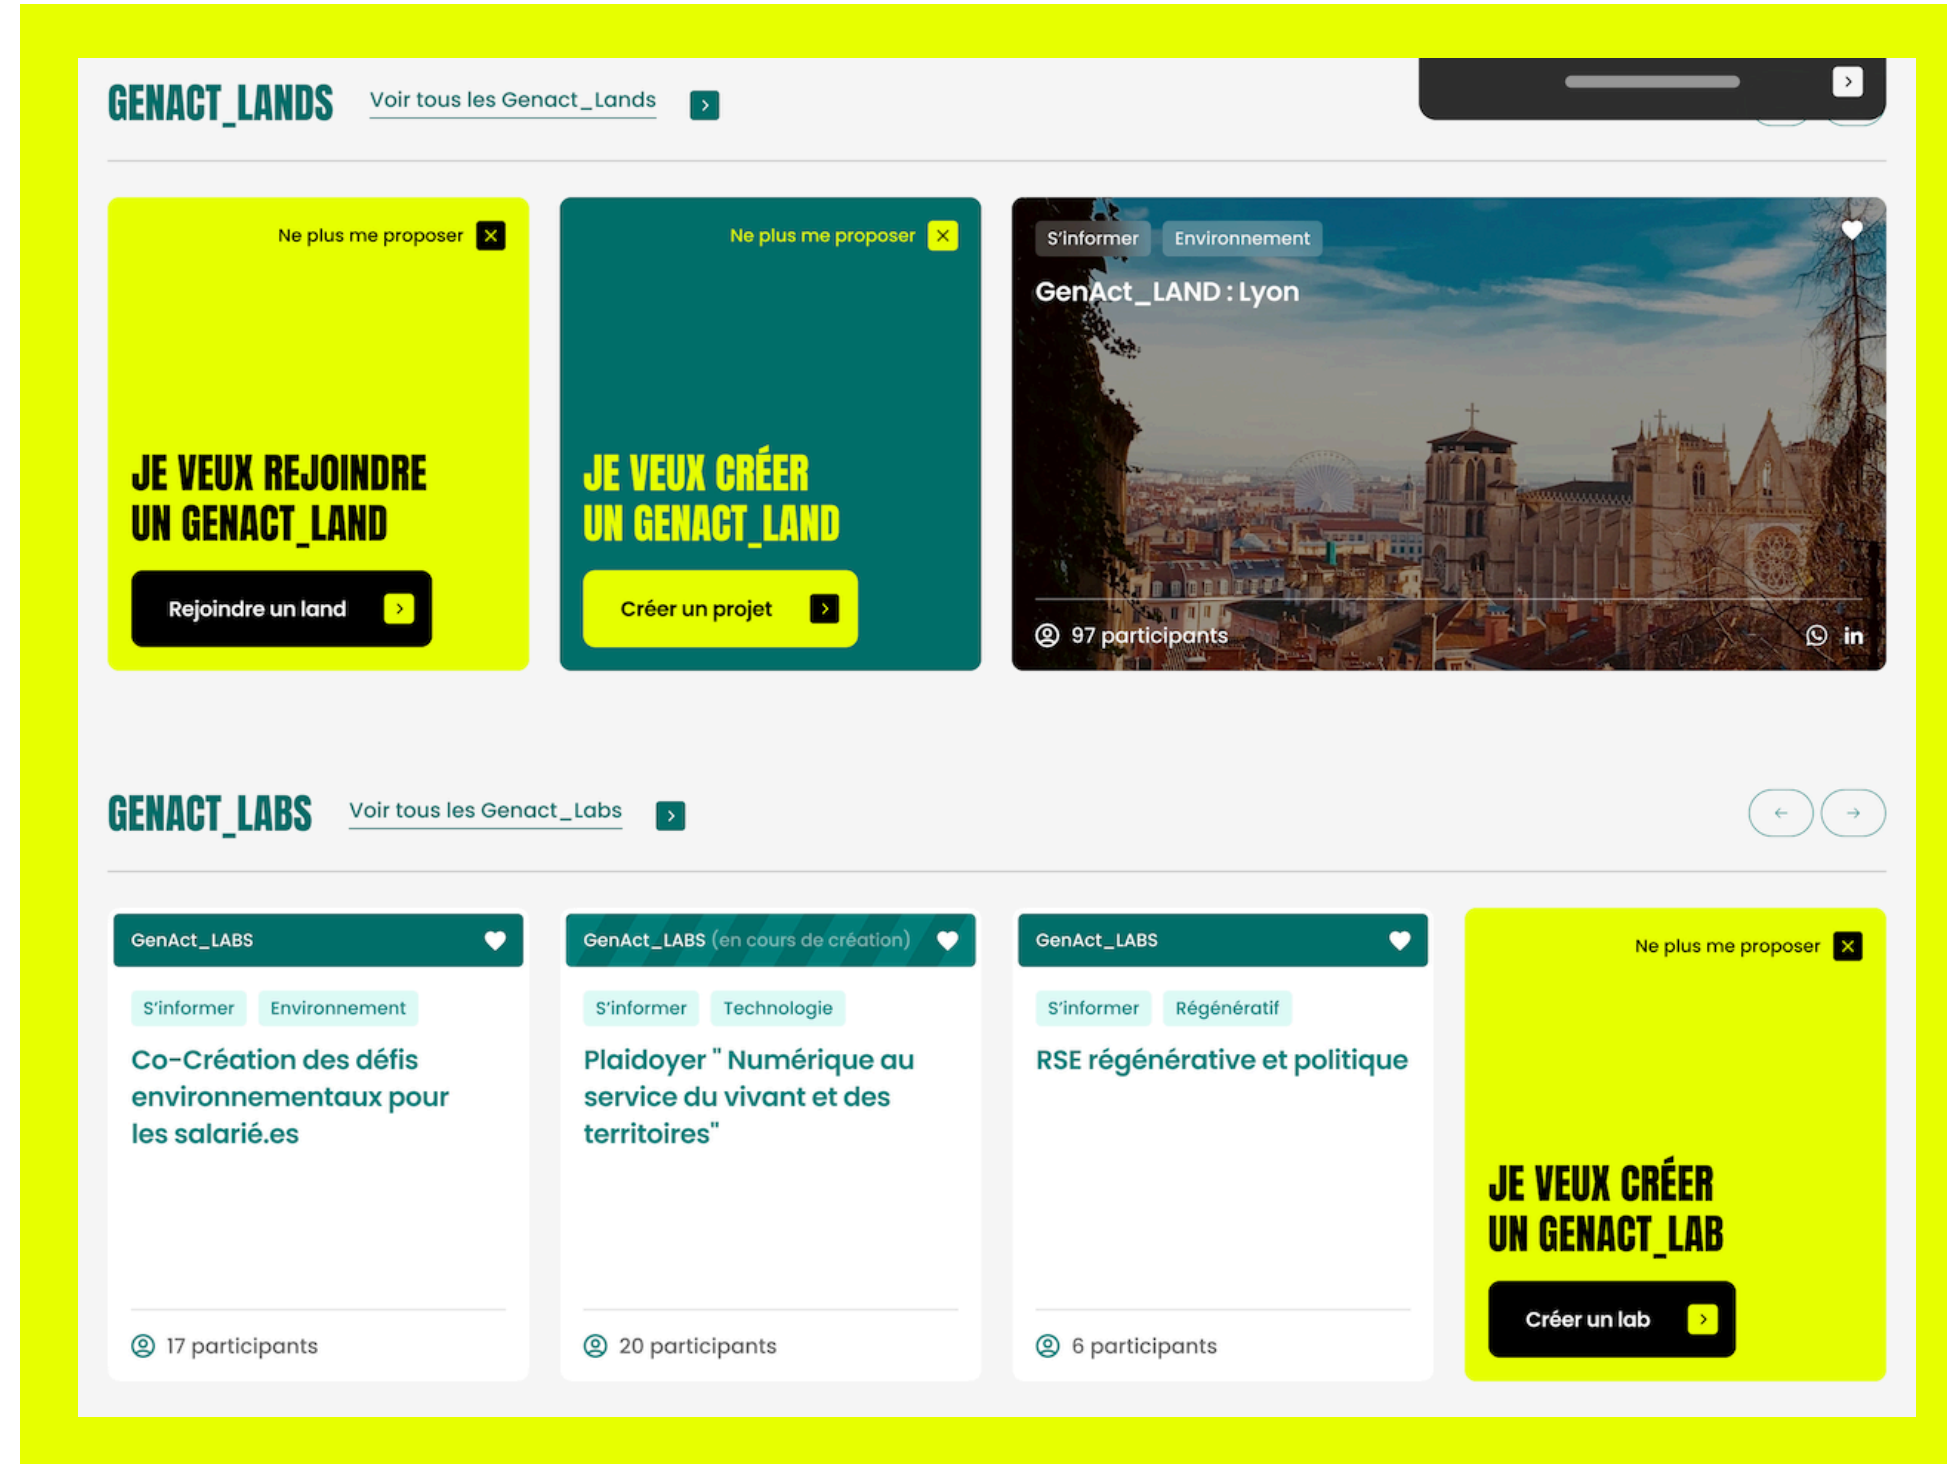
GENACT_LANDS Voir tous les Genact_Lands

Ne plus me proposer

JE VEUX REJOINDRE UN GENACT_LAND

Rejoindre un land

Ne plus me proposer

JE VEUX CRÉER UN GENACT_LAND

Créer un projet

S'informer Environnement

GenAct_LAND : Lyon

97 participants

in

GENACT_LABS Voir tous les Genact_Labs

GenAct_LABS

S'informer Environnement

Co-Création des défis environnementaux pour les salarié.es

17 participants

GenAct_LABS (en cours de création)

S'informer Technologie

Plaidoyer " Numérique au service du vivant et des territoires"

20 participants

GenAct_LABS

S'informer Régénératif

RSE régénérative et politique

6 participants

Ne plus me proposer

JE VEUX CRÉER UN GENACT_LAB

Créer un lab